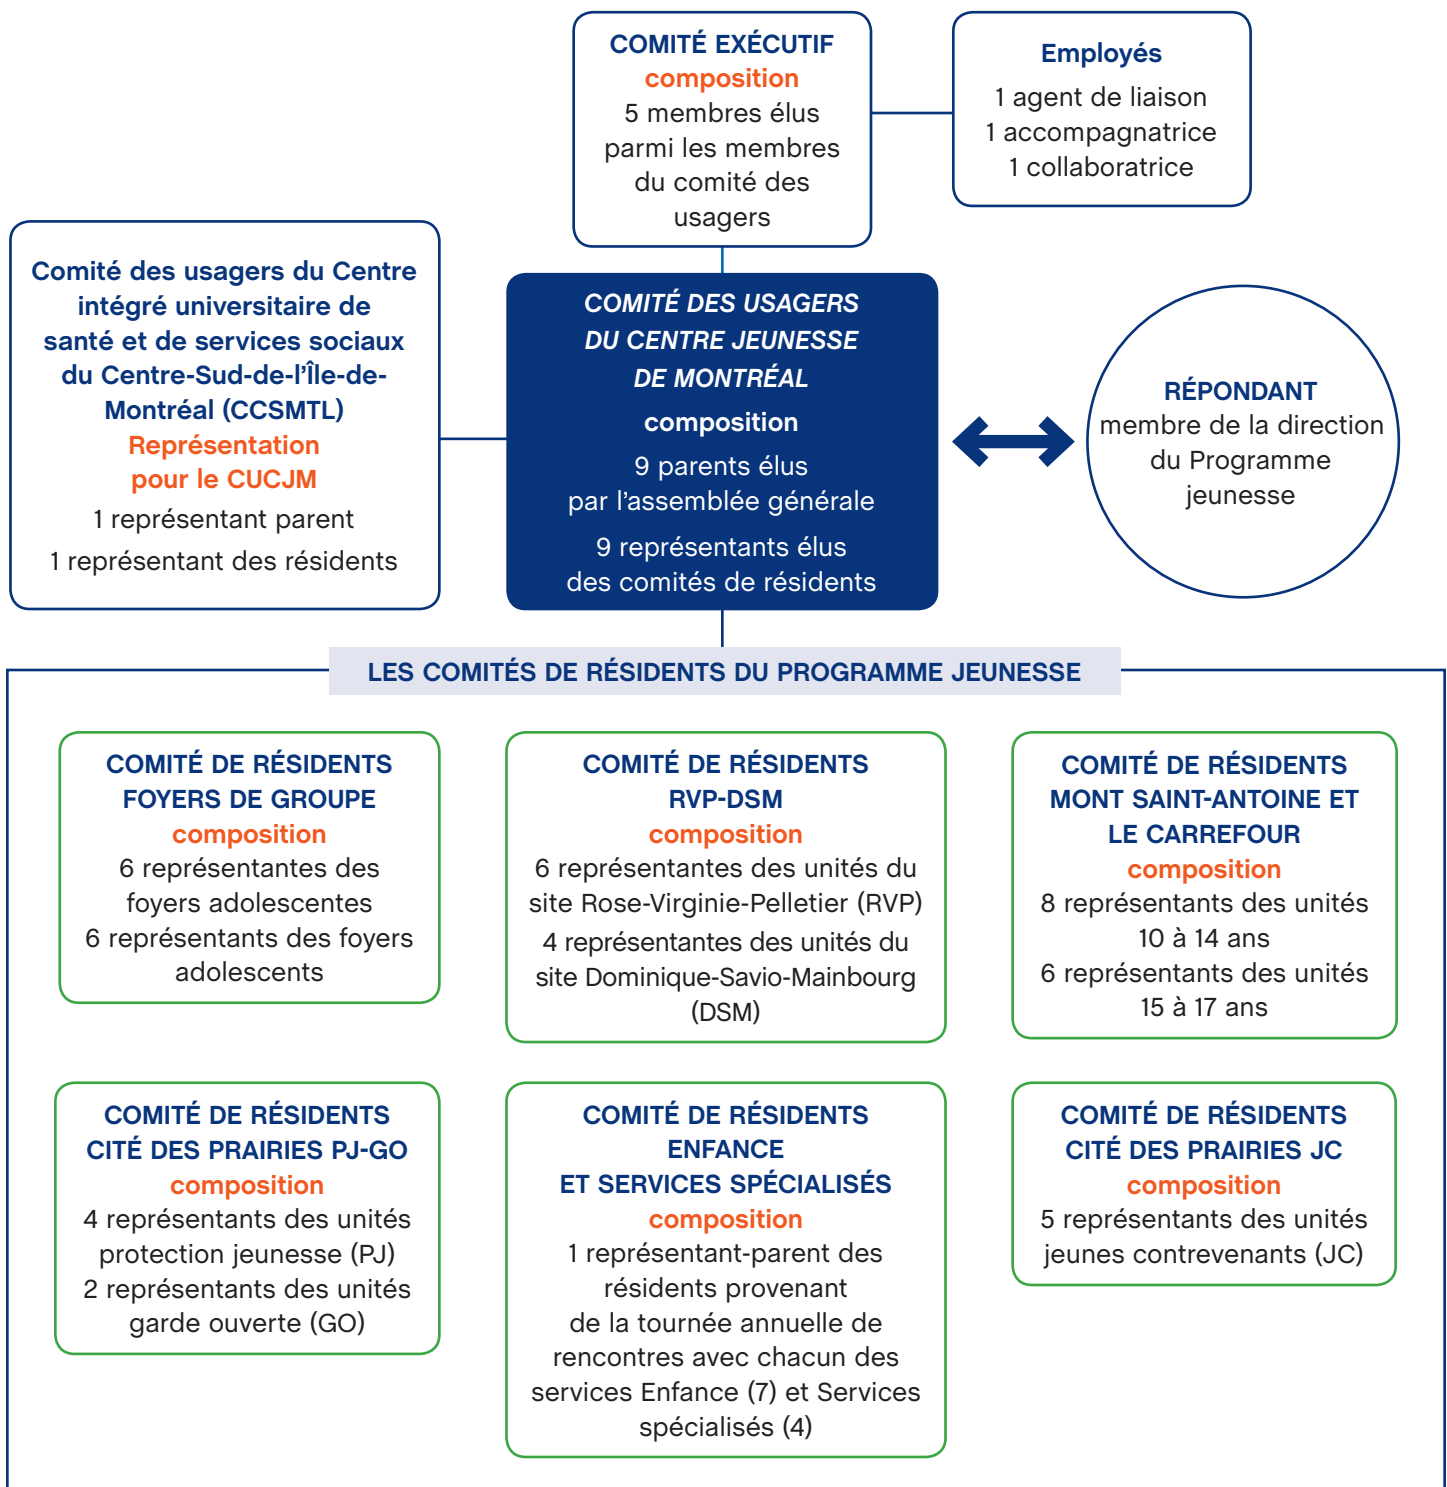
COMITÉ EXÉCUTIF
composition
5 membres élus parmi les membres du comité des usagers

Employés
1 agent de liaison
1 accompagnatrice
1 collaboratrice

Comité des usagers du Centre intégré universitaire de santé et de services sociaux du Centre-Sud-de-l'Île-de-Montréal (CCSMTL)
Représentation pour le CUCJM
1 représentant parent
1 représentant des résidents

COMITÉ DES USAGERS DU CENTRE JEUNESSE DE MONTRÉAL
composition
9 parents élus par l'assemblée générale
9 représentants élus des comités de résidents

RÉPONDANT
membre de la direction du Programme jeunesse

LES COMITÉS DE RÉSIDENTS DU PROGRAMME JEUNESSE

COMITÉ DE RÉSIDENTS FOYERS DE GROUPE
composition
6 représentantes des foyers adolescentes
6 représentants des foyers adolescents

COMITÉ DE RÉSIDENTS RVP-DSM
composition
6 représentantes des unités du site Rose-Virginie-Pelletier (RVP)
4 représentantes des unités du site Dominique-Savio-Mainbourg (DSM)

COMITÉ DE RÉSIDENTS MONT SAINT-ANTOINE ET LE CARREFOUR
composition
8 représentants des unités 10 à 14 ans
6 représentants des unités 15 à 17 ans

COMITÉ DE RÉSIDENTS CITÉ DES PRAIRIES PJ-GO
composition
4 représentants des unités protection jeunesse (PJ)
2 représentants des unités garde ouverte (GO)

COMITÉ DE RÉSIDENTS ENFANCE ET SERVICES SPÉCIALISÉS
composition
1 représentant-parent des résidents provenant de la tournée annuelle de rencontres avec chacun des services Enfance (7) et Services spécialisés (4)

COMITÉ DE RÉSIDENTS CITÉ DES PRAIRIES JC
composition
5 représentants des unités jeunes contrevenants (JC)